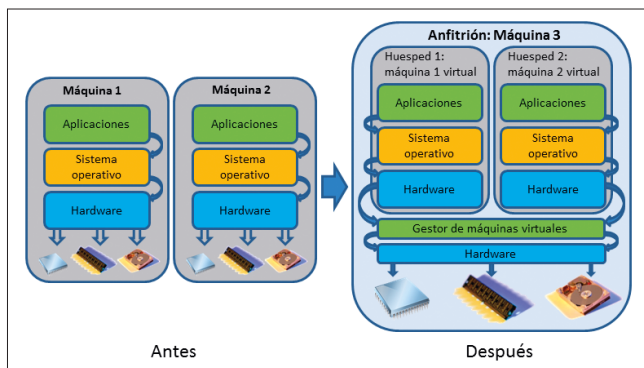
Máquina 1

Aplicaciones

Sistema operativo

Hardware

Máquina 2

Aplicaciones

Sistema operativo

Hardware

Anfitrión: Máquina 3

Huesped 1: máquina 1 virtual

Aplicaciones

Sistema operativo

Hardware

Huesped 2: máquina 2 virtual

Aplicaciones

Sistema operativo

Hardware

Gestor de máquinas virtuales

Hardware

Antes

Después